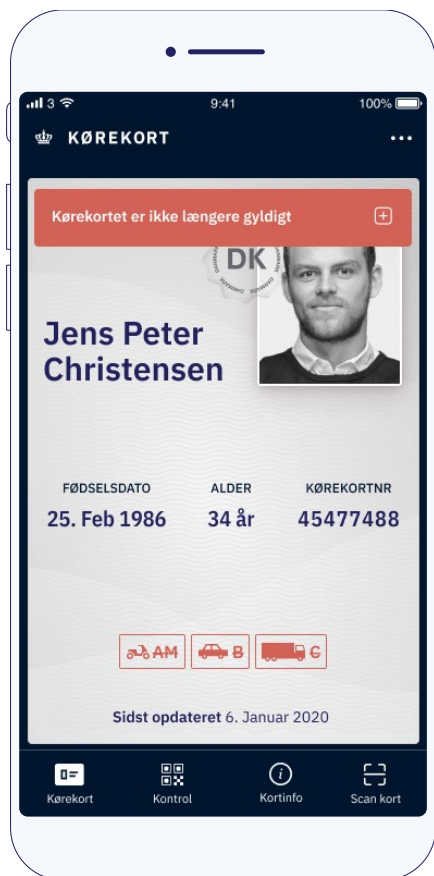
3 9:41 100%

KØREKORT •••

Kørekortet er ikke længere gyldigt

DK

Jens Peter Christensen

FØDSELSDATO
25. Feb 1986

ALDER
34 år

KØREKORTNR
45477488

AM B C

Sidst opdateret 6. Januar 2020

Kørekort Kontrol Kortinfo Scan kort